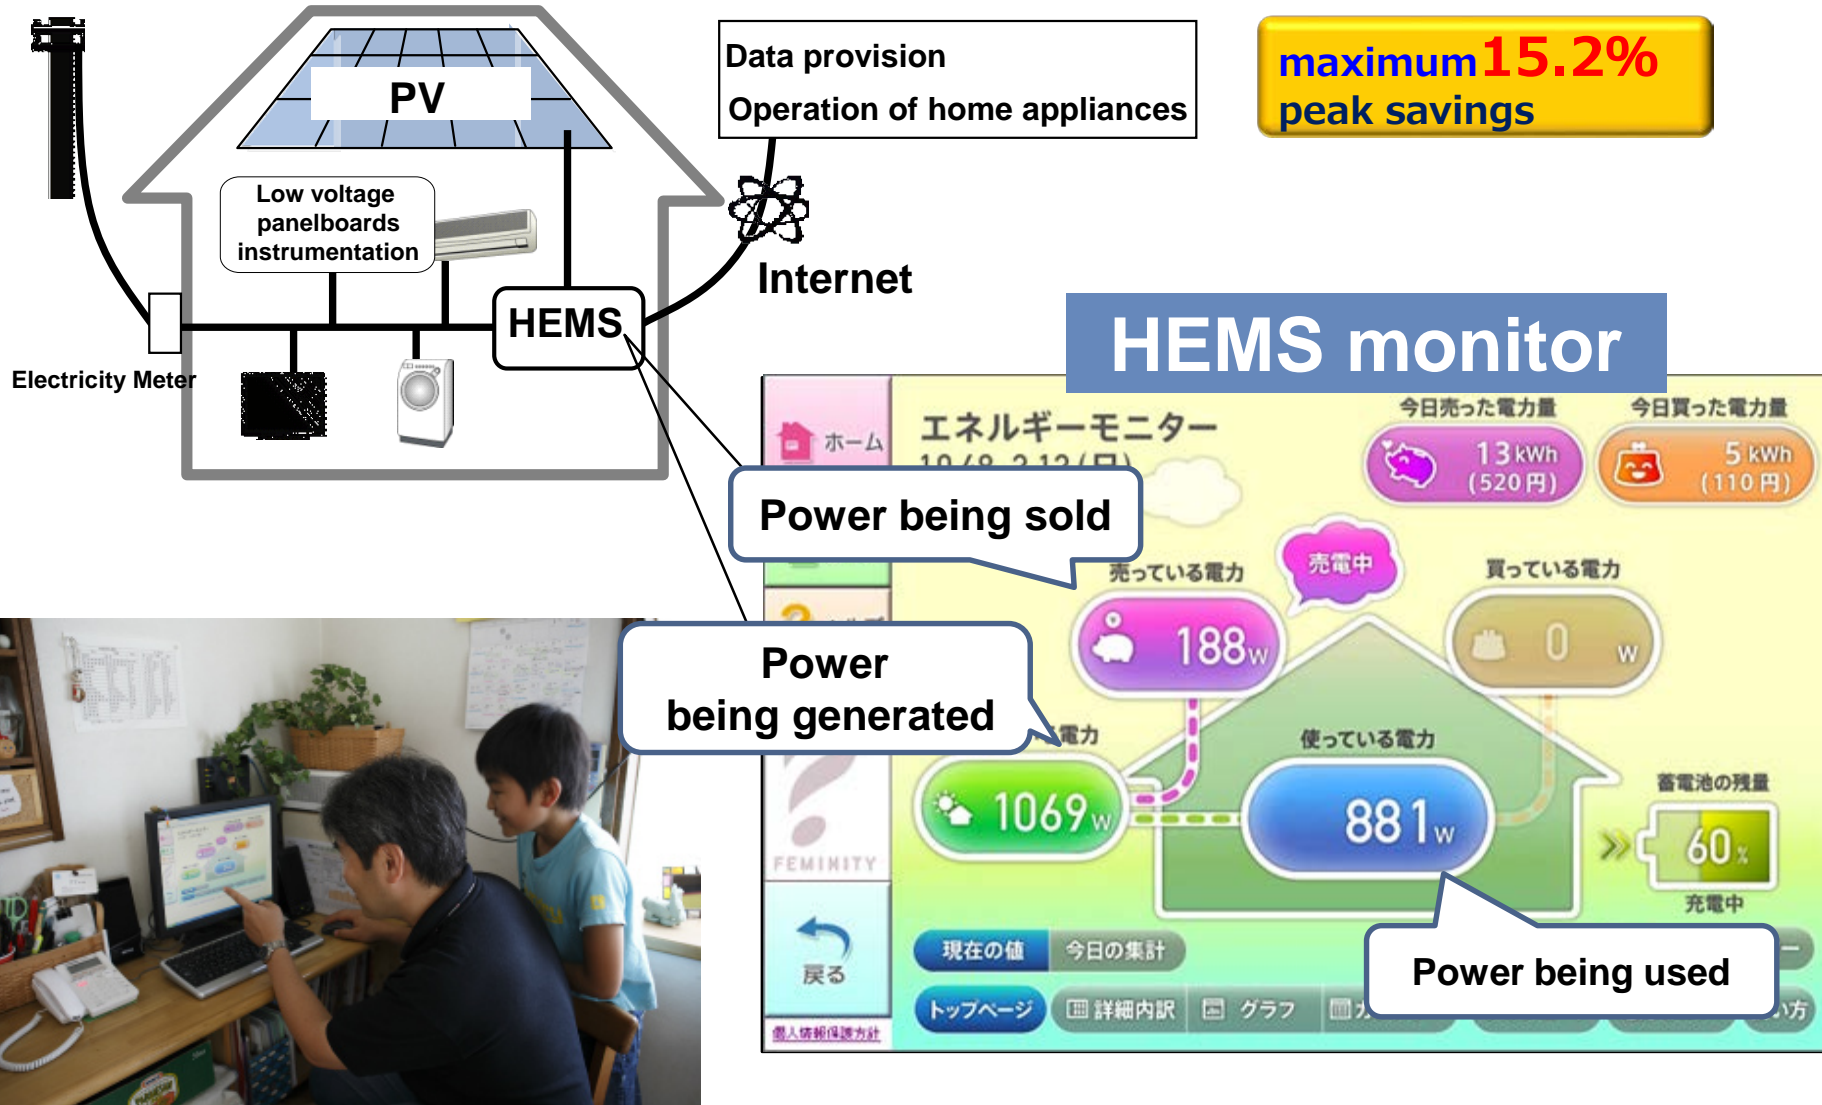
PV

Low voltage panelboards instrumentation

HEMS

Electricity Meter

Data provision

Operation of home appliances

Internet

maximum 15.2% peak savings

HEMS monitor

ホーム

エネルギーモニター

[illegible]

今日売った電力量

13 kWh (520円)

今日買った電力量

5 kWh (110円)

Power being sold

売っている電力

売電中

188 W

買っている電力

0 W

Power being generated

電力

1069 W

使っている電力

881 W

蓄電池の残量

60 %

充電中

FEMINITY

戻る

現在の値

今日の集計

トップページ

詳細内訳

グラフ

Power being used

個人情報保護方針